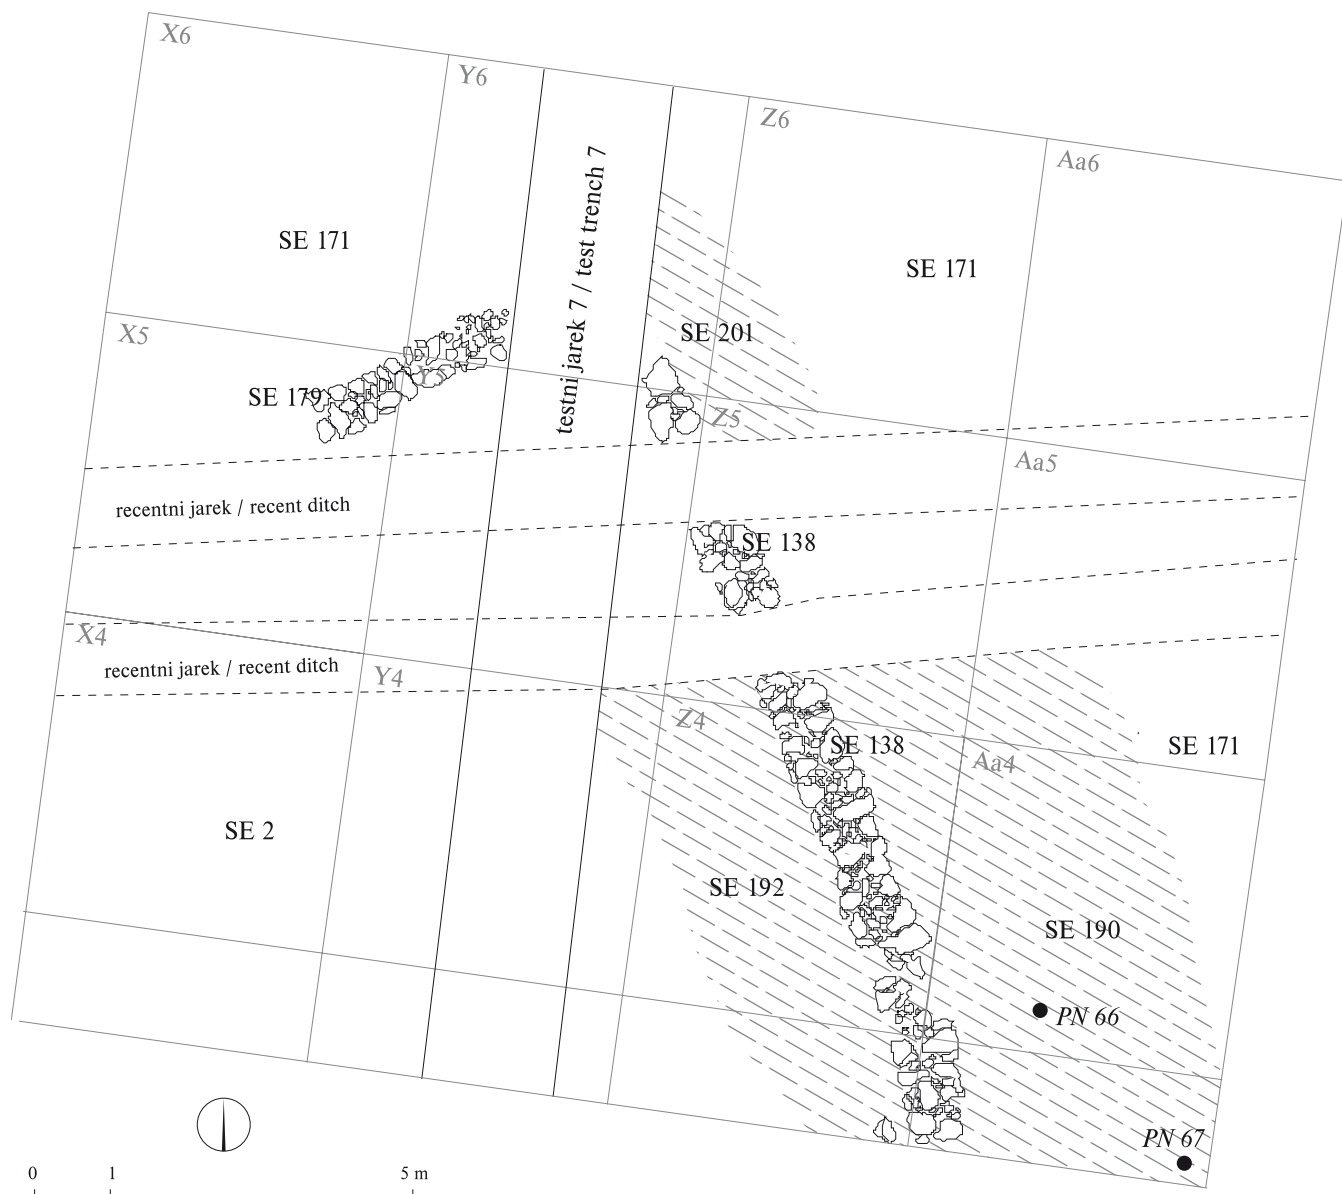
X6

Y6

Z6

Aa6

testni jarek 7 / test trench 7

SE 171

SE 171

SE 201

X5

SE 179

Z5

Aa5

recentni jarek / recent ditch

SE 138

X4

recentni jarek / recent ditch

Y4

Z4

SE 138

Aa4

SE 171

SE 2

SE 192

SE 190

PN 66

PN 67

0 1 5 m